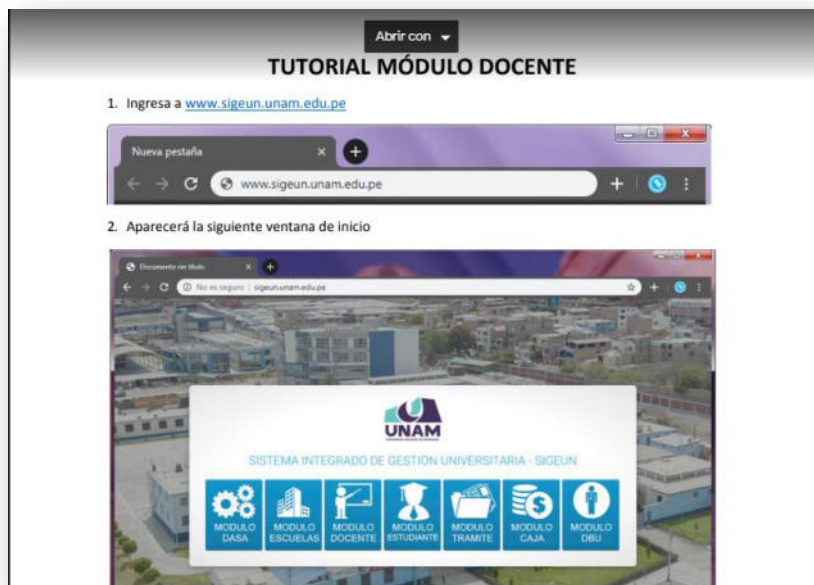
Abrir con

TUTORIAL MÓDULO DOCENTE

1. Ingresa a www.sigeun.unam.edu.pe

Nueva pestaña

www.sigeun.unam.edu.pe

2. Aparecerá la siguiente ventana de inicio

Documento sin título

No es seguro | sigeun.unam.edu.pe

UNAM

SISTEMA INTEGRADO DE GESTION UNIVERSITARIA - SIGEUN

MODULO DASA

MODULO ESCUELAS

MODULO DOCENTE

MODULO ESTUDIANTE

MODULO TRAMITE

MODULO CAJA

MODULO DBU